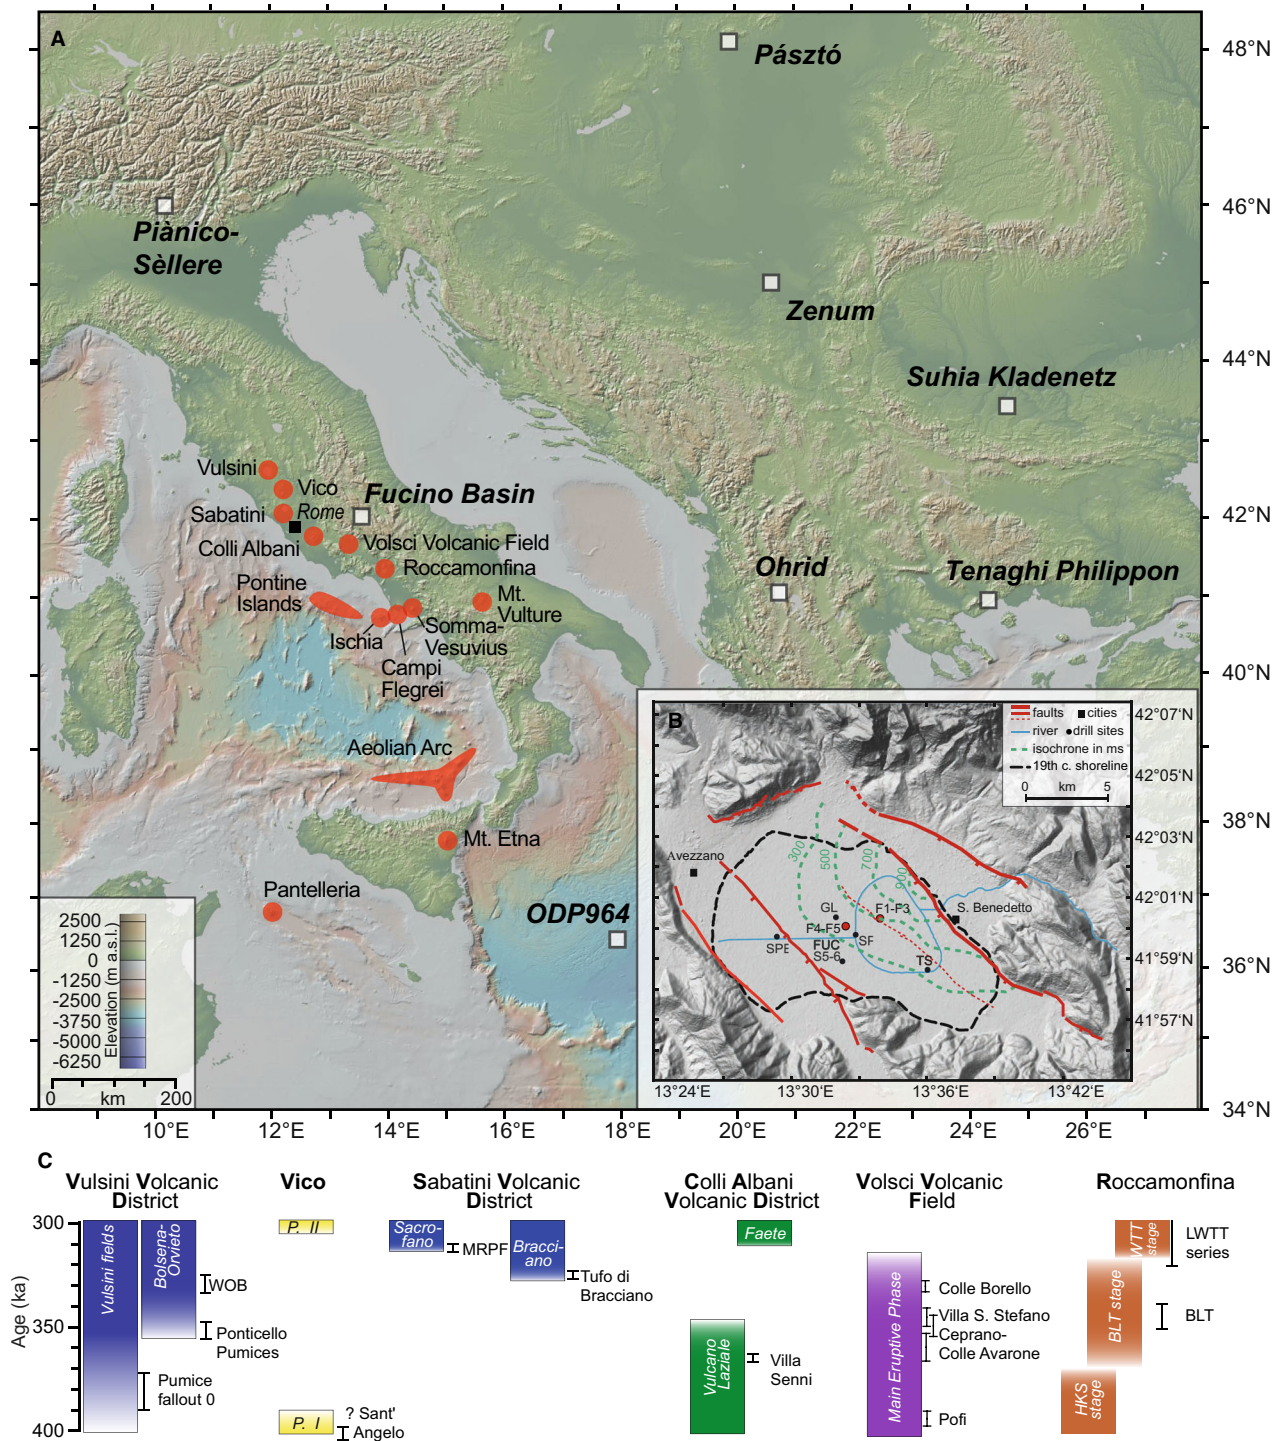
A

Pásztó

48°N

Piànico-Sèllere

46°N

Zenum

44°N

Suhia Kladenetz

Vulsini

Vico

Fucino Basin

Sabatini

Rome

42°N

Colli Albani

Volsci Volcanic Field

Roccamonfina

Ohrid

Tenaghi Philippon

Pontine Islands

Mt. Vulture

Ischia

Somma-Vesuvius

Campi Flegrei

40°N

Aeolian Arc

38°N

Mt. Etna

Pantelleria

ODP964

36°N

2500
1250
0
-1250
-2500
-3750
-5000
-6250
Elevation (m a.s.l.)

0 km 200

34°N

10°E 12°E 14°E 16°E 18°E 20°E 22°E 24°E 26°E

B

faults
cities
river
drill sites
isochrone in ms
19th c. shoreline
0 km 5

42°07'N
42°05'N
42°03'N
42°01'N
41°59'N
41°57'N

Avezzano
300
500
700
900
GL
F1-F3
F4-F5
S. Benedetto
SPE
FUC
SF
S5-6
TS

13°24'E 13°30'E 13°36'E 13°42'E

C

Vulsini Volcanic District

Vico

Sabatini Volcanic District

Colli Albani Volcanic District

Volsci Volcanic Field

Roccamonfina

300
350
400
Age (ka)

Vulsini fields

Bolsena-Orvieto

WOB

Ponticello Pumices

Pumice fallout 0

P. II

P. I

? Sant' Angelo

Sacrofano

MRPF

Bracciano

Tufo di Bracciano

Faete

Vulcano Laziale

Villa Senni

Main Eruptive Phase

Colle Borello

Villa S. Stefano

Ceprano-Colle Avarone

Pofi

WTT stage

LWTT series

BLT stage

BLT

HKS stage